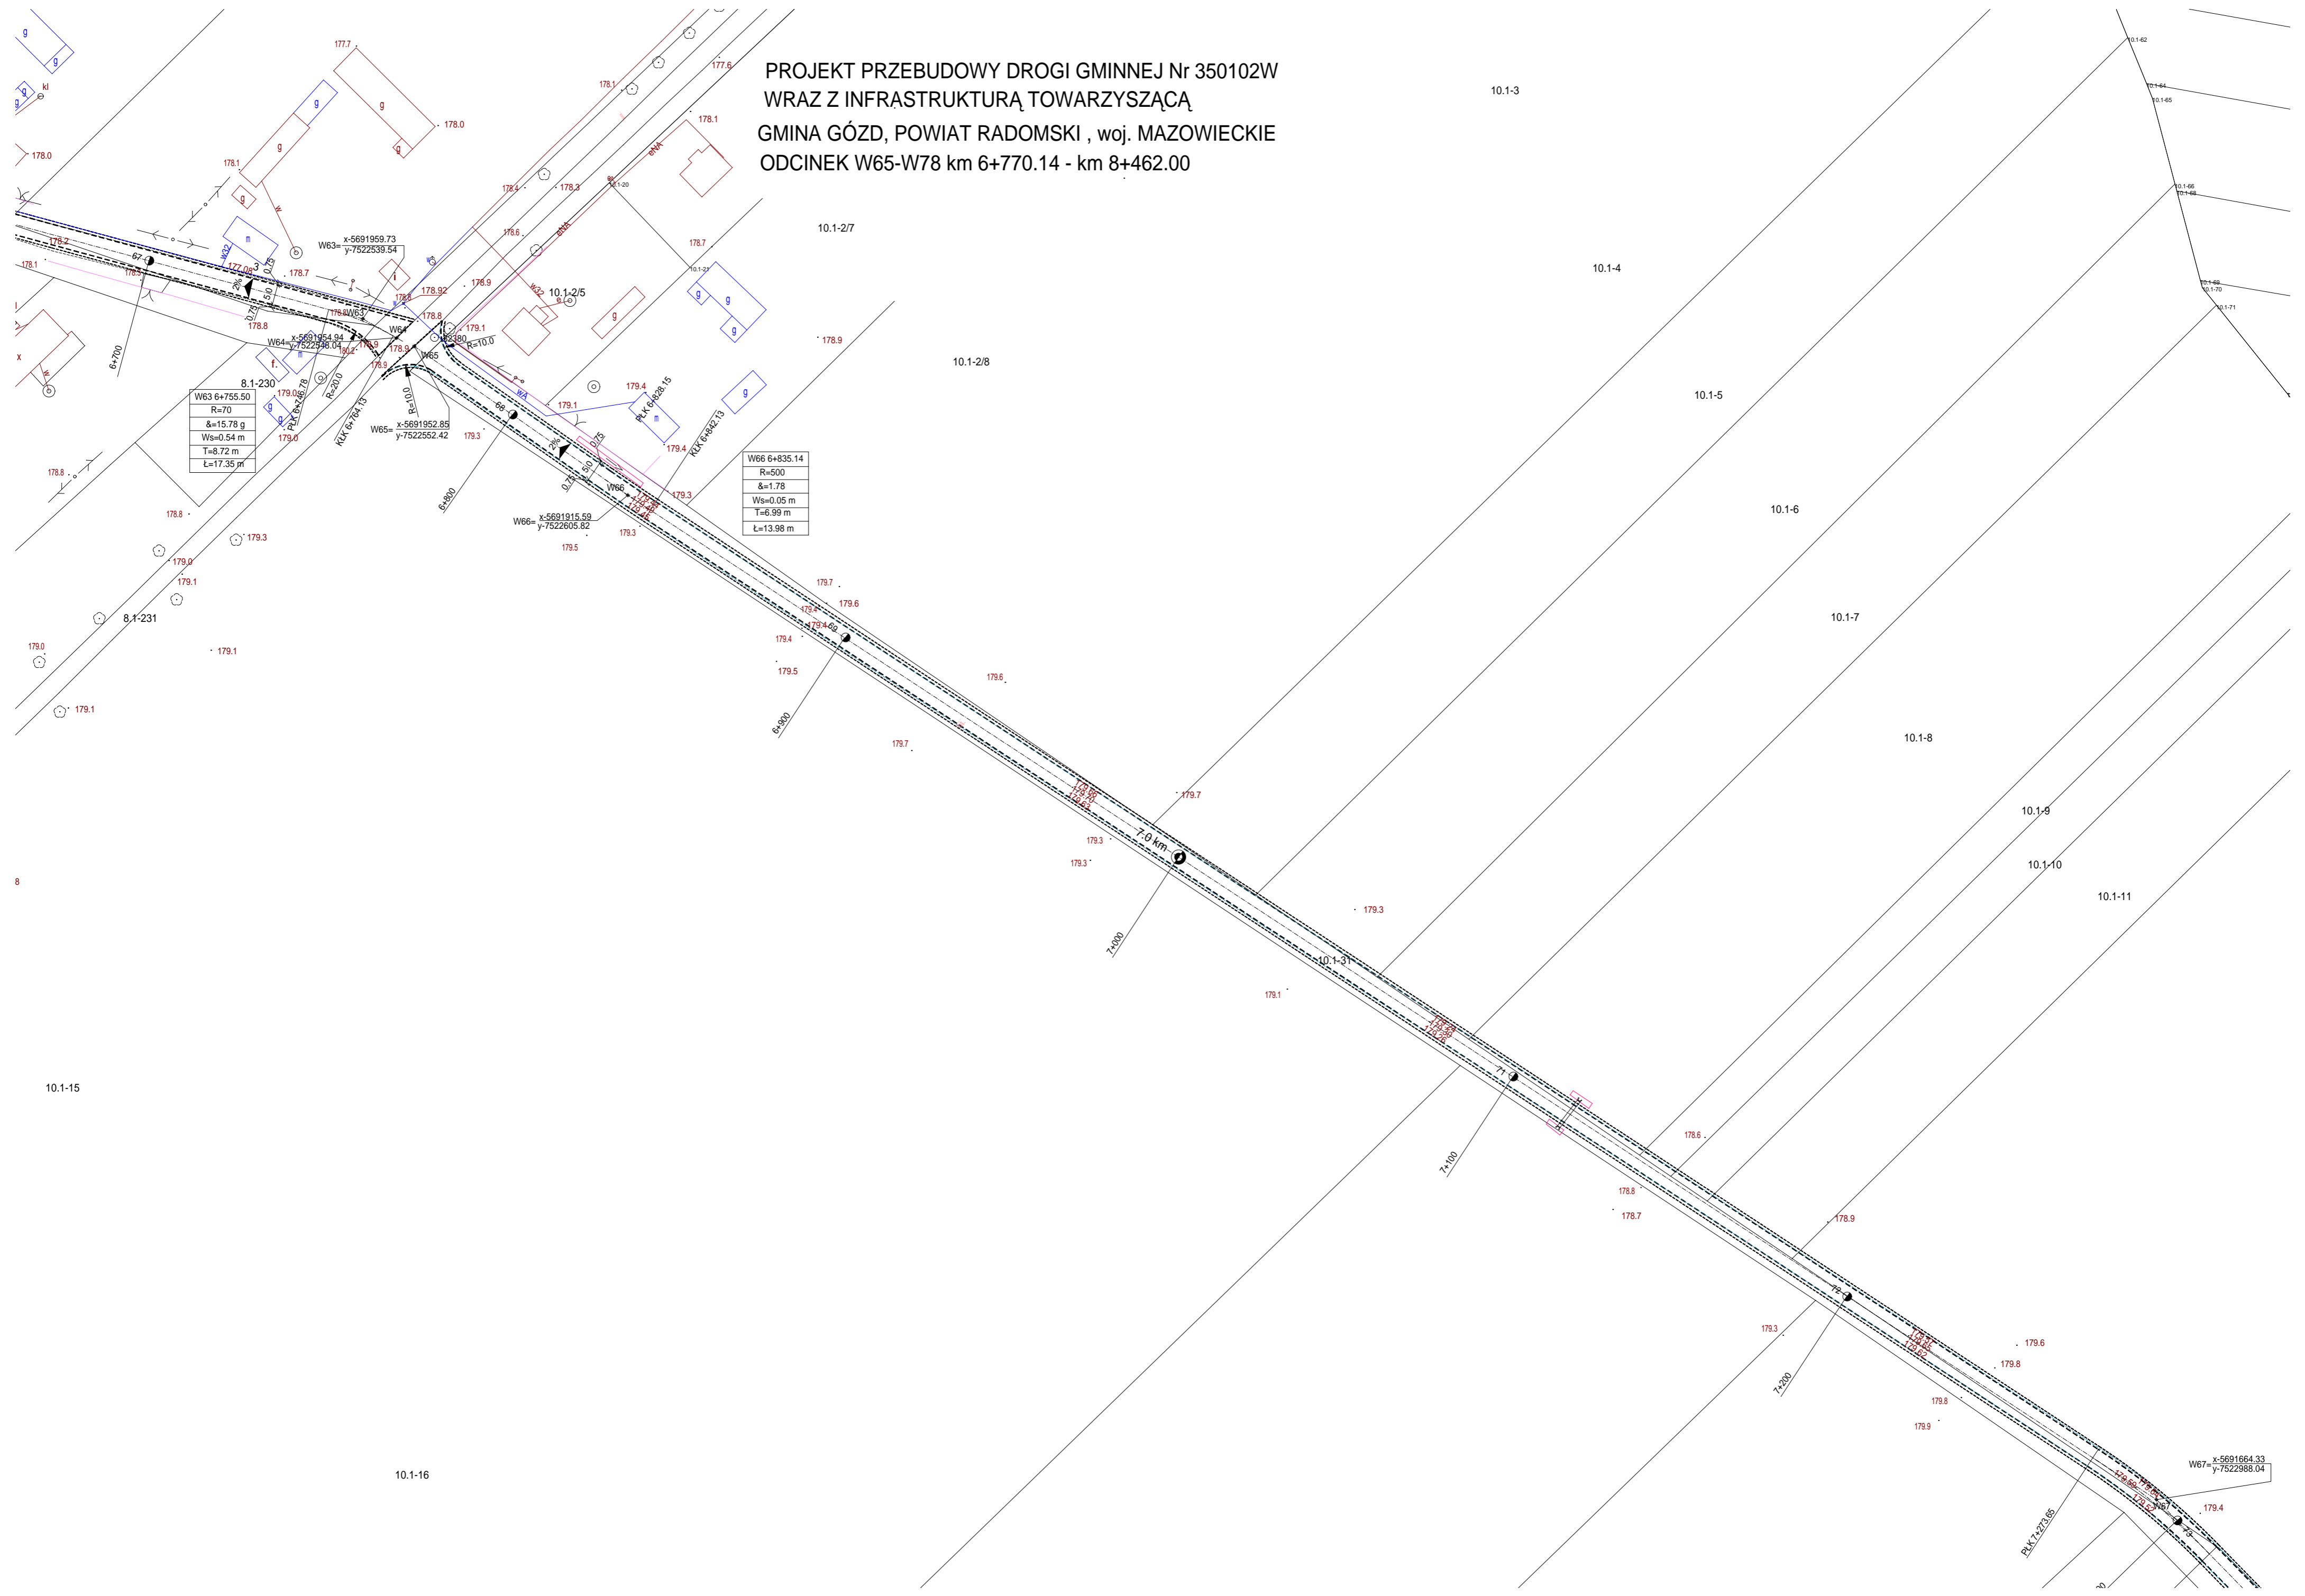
PROJEKT PRZEBUDOWY DROGI GMINNEJ Nr 350102W
WRAZ Z INFRASTRUKTURĄ TOWARZYSZĄCĄ
GMINA GÓZD, POWIAT RADOMSKI , woj. MAZOWIECKIE
ODCINEK W65-W78 km 6+770.14 - km 8+462.00

10.1-3
10.1-2/7
10.1-4
10.1-2/8
10.1-5
10.1-6
10.1-7
10.1-8
10.1-9
10.1-10
10.1-11
10.1-2/5
10.1-31
10.1-15
10.1-16
8.1-230
8.1-231

W63= x-5691959.73 / y-7522539.54
W64= x-5691954.94 / y-7522538.04
W65= x-5691952.85 / y-7522552.42
W66= x-5691915.59 / y-7522605.82
W67= x-5691664.33 / y-7522988.04

| W63 6+755.50 |
|---|
| R=70 |
| &=15.78 g |
| Ws=0.54 m |
| T=8.72 m |
| Ł=17.35 m |

| W66 6+835.14 |
|---|
| R=500 |
| &=1.78 |
| Ws=0.05 m |
| T=6.99 m |
| Ł=13.98 m |

PLK 6+746.78
KLK 6+764.13
PLK 6+828.15
KLK 6+842.13
PLK 7+273.65
R=20.0
R=10.0
6+700
6+800
6+900
7.0 km
7+000
7+100
7+200
2%
0.75
5.00

177.7
177.6
178.1
178.0
178.1
178.4
178.3
178.6
178.7
178.9
178.92
178.8
179.1
179.4
179.3
179.0
179.1
179.5
179.7
179.6
179.3
179.1
178.6
178.8
178.7
178.9
179.3
179.6
179.8
179.9
179.4